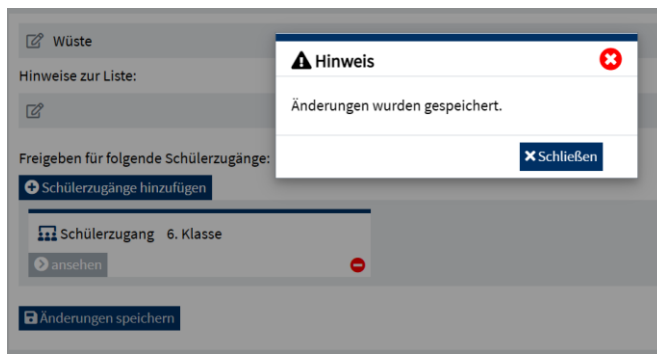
Wüste

Hinweise zur Liste:

Freigeben für folgende Schülerzugänge:

Schülerzugänge hinzufügen

Schülerzugang 6. Klasse

ansehen

Änderungen speichern

Hinweis

Änderungen wurden gespeichert.

Schließen